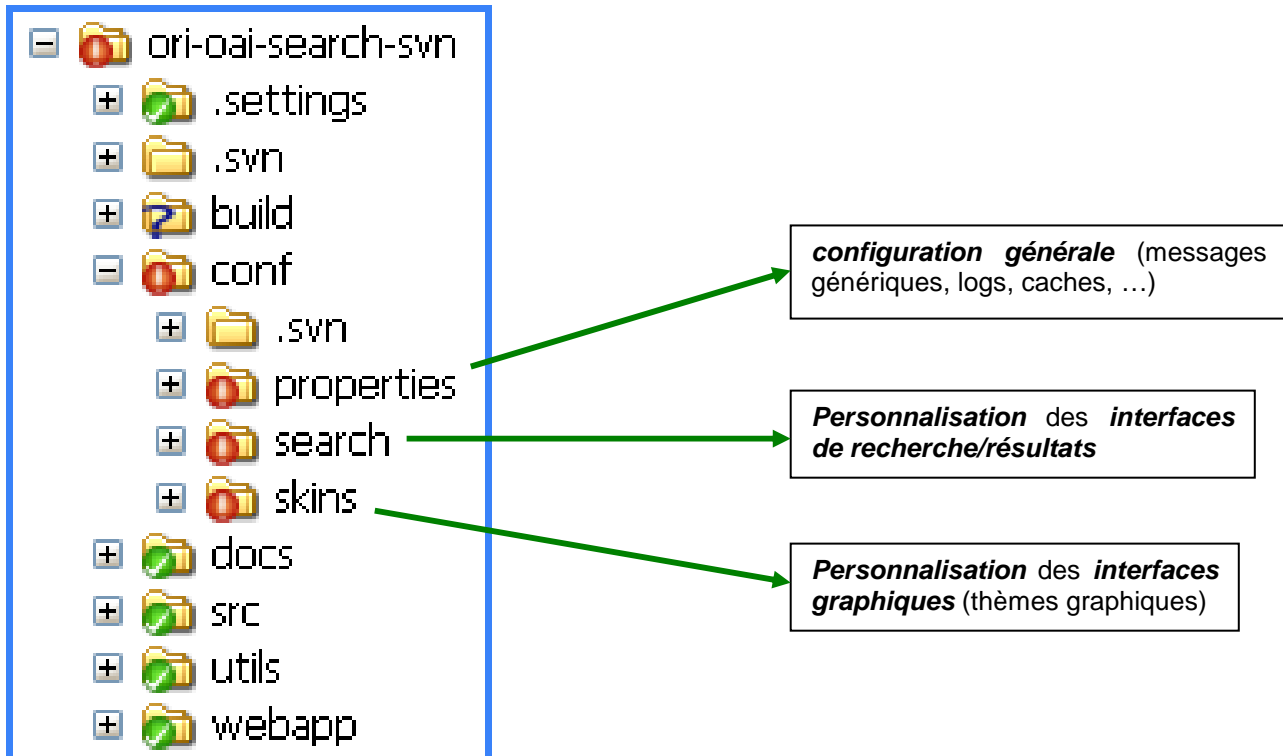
ori-oai-search-svn
.settings
.svn
build
conf
.svn
properties
search
skins
docs
src
utils
webapp

***configuration générale*** (messages génériques, logs, caches, …)

***Personnalisation*** des ***interfaces de recherche/résultats***

***Personnalisation*** des ***interfaces graphiques*** (thèmes graphiques)